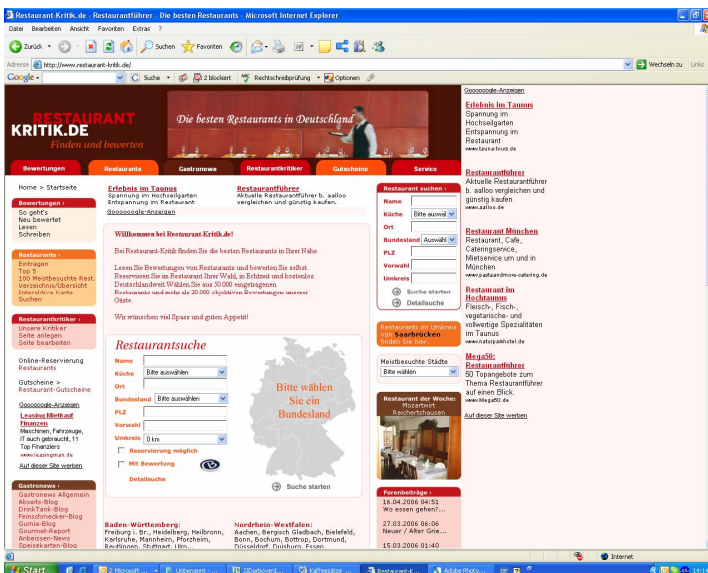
Restaurant-Kritik.de - Restaurantführer - Die besten Restaurants - Microsoft Internet Explorer

Datei Bearbeiten Ansicht Favoriten Extras ?

Zurück Suchen Favoriten

Adresse http://www.restaurant-kritik.de/ Wechseln zu Links

Google Suche 2 blockiert Rechtschreibprüfung Optionen

RESTAURANT KRITIK.DE Finden und bewerten

Die besten Restaurants in Deutschland

Bewertungen Restaurants Gastronews Restaurantkritiker Gutscheine Service

Home > Startseite

Bewertungen
So geht's
Neu bewertet
Lesen
Schreiben

Restaurants
Eintragen
Top 5
100 Meistbesuchte Rest.
Verzeichnis/Übersicht
Interaktive Karte
Suchen

Restaurantkritiker
Unsere Kritiker
Seite anlegen
Seite bearbeiten

Online-Reservierung Restaurants

Gutscheine > Restaurant-Gutscheine

Goooooogle-Anzeigen

Leasing Mietkauf Finanzen
Maschinen, Fahrzeuge, IT auch gebraucht, 11 Top Finanziers
www.leasingman.de

Auf dieser Site werben

Gastronews
Gastronews Allgemein
Abseits-Blog
DrinkTank-Blog
Feinschmecker-Blog
Gumia-Blog
Gourmet-Report
Anbeisser-News
Speisekarten-Blog

Erlebnis im Taunus
Spannung im Hochseilgarten Entspannung im Restaurant

Restaurantführer
Aktuelle Restaurantführer b. aalloo vergleichen und günstig kaufen.

Goooooogle-Anzeigen

Willkommen bei Restaurant-Kritik.de!

Bei Restaurant-Kritik finden Sie die besten Restaurants in Ihrer Nähe.

Lesen Sie Bewertungen von Restaurants und bewerten Sie selbst. Reservieren Sie im Restaurant Ihrer Wahl, in Echtzeit und kostenlos. Deutschlandweit Wählen Sie aus 30.000 eingetragenen Restaurants und mehr als 20.000 objektiven Bewertungen unserer Gäste.

Wir wünschen viel Spass und guten Appetit!

Restaurantsuche
Name
Küche Bitte auswählen
Ort
Bundesland Bitte auswählen
PLZ
Vorwahl
Umkreis 0 km
Reservierung möglich
Mit Bewertung
Detailsuche

Bitte wählen Sie ein Bundesland

Suche starten

Baden-Württemberg:
Freiburg i. Br., Heidelberg, Heilbronn, Karlsruhe, Mannheim, Pforzheim, Reutlingen, Stuttgart, Ulm...

Nordrhein-Westfalen:
Aachen, Bergisch Gladbach, Bielefeld, Bonn, Bochum, Bottrop, Dortmund, Düsseldorf, Duisburg, Essen...

Restaurant suchen
Name
Küche Bitte auswä
Ort
Bundesland Auswähl
PLZ
Vorwahl
Umkreis
Suche starten
Detailsuche

Restaurants im Umkreis von Saarbrücken finden Sie hier...

Meistbesuchte Städte
Bitte wählen

Restaurant der Woche: Mozartwirt Reichertshausen

Forenbeiträge
16.04.2006 04:51
Wo essen gehen?...
27.03.2006 06:06
Neuer / Alter Grie...
15.03.2006 01:40

Goooooogle-Anzeigen

Erlebnis im Taunus
Spannung im Hochseilgarten Entspannung im Restaurant
www.taunus-tours.de

Restaurantführer
Aktuelle Restaurantführer b. aalloo vergleichen und günstig kaufen.
www.aalloo.de

Restaurant München
Restaurant, Cafe, Cateringservice, Mietservice um und in München
www.partyundmore-catering.de

Restaurant im Hochtaunus
Fleisch-, Fisch-, vegetarische- und vollwertige Spezialitäten im Taunus
www.naturpaktohel.de

Mega50: Restaurantführer
50 Topangebote zum Thema Restaurantführer auf einen Blick.
www.Mega50.de

Auf dieser Site werben

Internet

Start 2 Microsoft ... Unbenannt - ... 33Datboard... Kaffeesätze ... Restaurant-K... Adobe Photo... DE 14:14